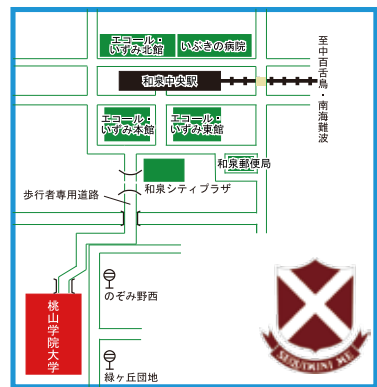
エコール・いずみ北館

いぶきの病院

至中百舌鳥・南海難波

和泉中央駅

エコール・いずみ本館

エコール・いずみ東館

和泉郵便局

和泉シティプラザ

歩行者専用道路

のぞみ野西

桃山学院大学

緑ヶ丘団地

SEMPER MINI ME